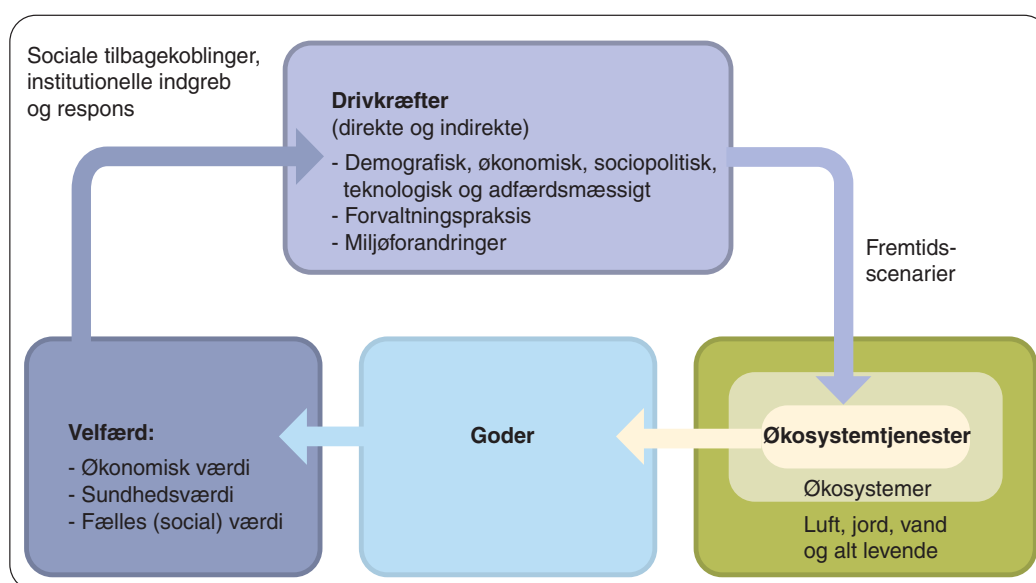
Sociale tilbagekoblinger, institutionelle indgreb og respons

**Drivkræfter**
(direkte og indirekte)
- Demografisk, økonomisk, sociopolitisk, teknologisk og adfærdsmæssigt
- Forvaltningspraksis
- Miljøforandringer

Fremtids-scenarier

**Velfærd:**
- Økonomisk værdi
- Sundhedsværdi
- Fælles (social) værdi

**Goder**

**Økosystemtjenester**

Økosystemer

Luft, jord, vand og alt levende